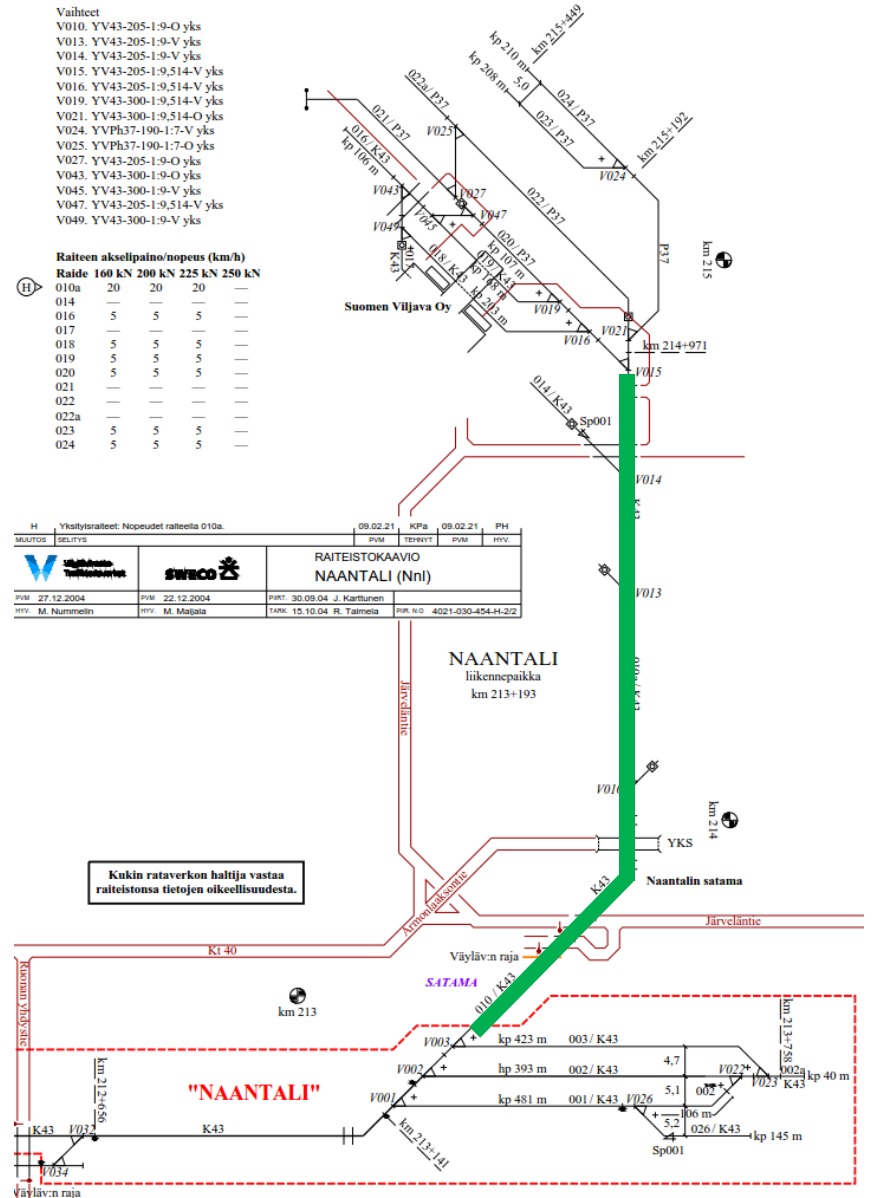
Vaihteet
V010. YV43-205-1:9-O yks
V013. YV43-205-1:9-V yks
V014. YV43-205-1:9-V yks
V015. YV43-205-1:9,514-V yks
V016. YV43-205-1:9,514-V yks
V019. YV43-300-1:9,514-V yks
V021. YV43-300-1:9,514-O yks
V024. YVPh37-190-1:7-V yks
V025. YVPh37-190-1:7-O yks
V027. YV43-205-1:9-O yks
V043. YV43-205-1:9-O yks
V045. YV43-300-1:9-V yks
V047. YV43-205-1:9,514-V yks
V049. YV43-300-1:9-V yks

Raiteen akselipaino/nopeus (km/h)

| Raide | 160 kN | 200 kN | 225 kN | 250 kN |
|---|---|---|---|---|
| 010a | 20 | 20 | 20 | — |
| 014 | — | — | — | — |
| 016 | 5 | 5 | 5 | — |
| 017 | — | — | — | — |
| 018 | 5 | 5 | 5 | — |
| 019 | 5 | 5 | 5 | — |
| 020 | 5 | 5 | 5 | — |
| 021 | — | — | — | — |
| 022 | — | — | — | — |
| 022a | — | — | — | — |
| 023 | 5 | 5 | 5 | — |
| 024 | 5 | 5 | 5 | — |

H

kp 210 m km 215+449 kp 208 m 5,0 024 / P37 023 / P37 022a / P37 V025 021 / P37 016 / K43 kp 106 m V027 V043 V045 V047 V049 K43 015 018 / K43 020 / P37 kp 107 m 019 / K43 kp 143 m kp 203 m 022 / P37 V024 km 215+192 P37 km 215 Suomen Viljava Oy V019 V016 V021 km 214+971 V015 014 / K43 Sp001 V014 K43 V013 010 / K43 V010 km 214 YKS Naantalin satama K43

| H | Yksityisraiteet: Nopeudet raiteella 010a. | 09.02.21 | KPa | 09.02.21 | PH |
|---|---|---|---|---|---|
| MUUTOS | SELITYS | PVM | TEHNYT | PVM | HYV. |

Väylävirasto Trafikledsverket
SWECO
RAITEISTOKAAVIO
NAANTALI (Nnl)
PVM 27.12.2004 PVM 22.12.2004 PIIRT. 30.09.04 J. Karttunen
HYV. M. Nummelin HYV. M. Maijala TARK. 15.10.04 R. Taimela PIIR. N:O 4021-030-454-H-2/2

NAANTALI
liikennepaikka
km 213+193

Järveläntie

Kukin rataverkon haltija vastaa raiteistonsa tietojen oikeellisuudesta.

Armonlaaksontie
Järveläntie
Kt 40
Väyläv:n raja
SATAMA
010 / K43
km 213
Ruonan yhdystie
"NAANTALI"
km 213+758
V003 kp 423 m 003 / K43
V002 hp 393 m 002 / K43 4,7 V022 002a kp 40 m
V001 kp 481 m 001 / K43 5,1 V026 002 V023 K43
106 m 5,2 026 / K43 kp 145 m Sp001
km 212+656
K43 V032 K43
km 213+141
V034
Väyläv:n raja